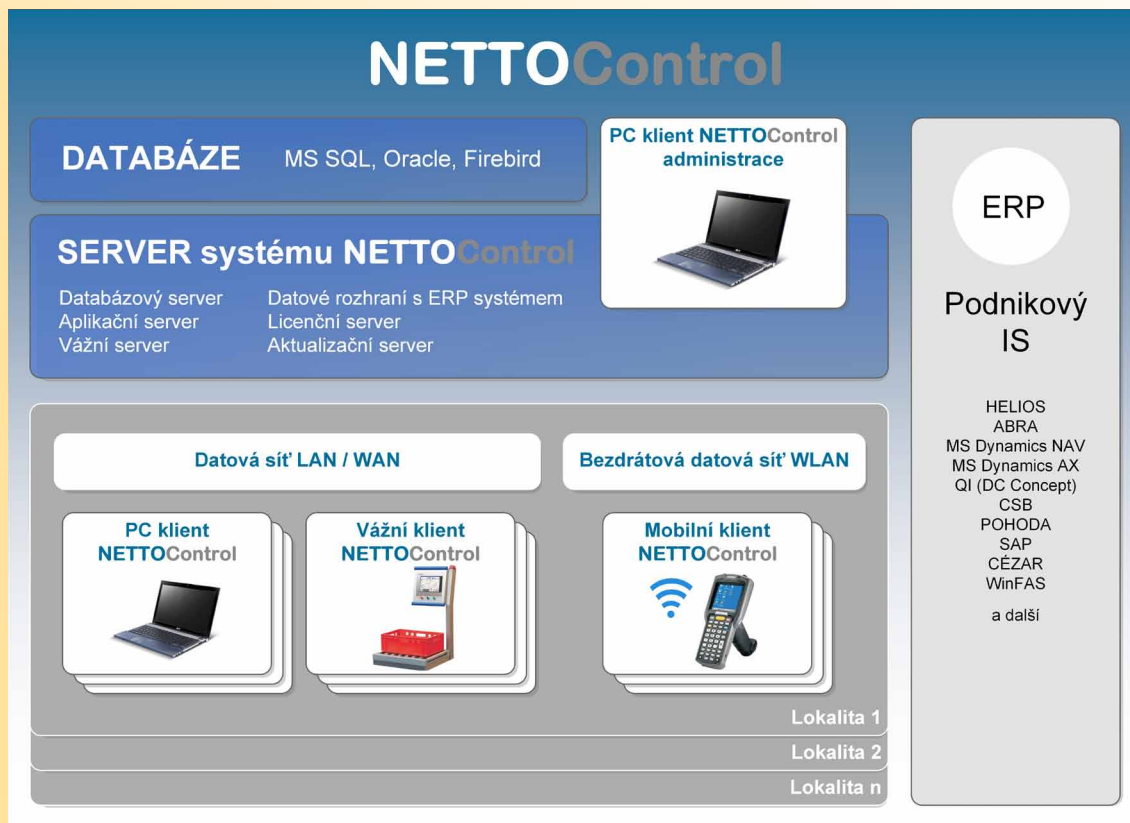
NETTOControl

DATABÁZE MS SQL, Oracle, Firebird

PC klient NETTOControl administrace

SERVER systému NETTOControl

Databázový server
Aplikační server
Vážní server

Datové rozhraní s ERP systémem
Licenční server
Aktualizační server

ERP

Podnikový IS

HELIOS
ABRA
MS Dynamics NAV
MS Dynamics AX
QI (DC Concept)
CSB
POHODA
SAP
CÉZAR
WinFAS
a další

Datová síť LAN / WAN

Bezdrátová datová síť WLAN

PC klient NETTOControl

Vážní klient NETTOControl

Mobilní klient NETTOControl

Lokalita 1
Lokalita 2
Lokalita n